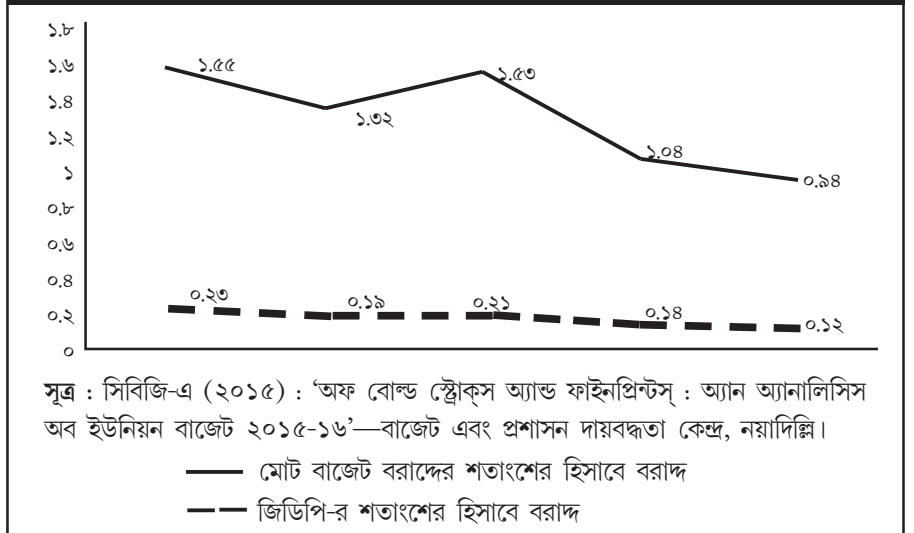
১.৮
১.৬
১.৪
১.২
১
০.৮
০.৬
০.৪
০.২
০

১.৫৫
১.৩২
১.৫৩
১.০৪
০.৯৪

০.২৩
০.১৯
০.২১
০.১৪
০.১২

সূত্র : সিবিজি-এ (২০১৫) : 'অফ বোল্ড স্ট্রোক্‌স অ্যান্ড ফাইনপ্রিন্টস্ : অ্যান অ্যানালিসিস অব ইউনিয়ন বাজেট ২০১৫-১৬'—বাজেট এবং প্রশাসন দায়বদ্ধতা কেন্দ্র, নয়াদিল্লি।

মোট বাজেট বরাদ্দের শতাংশের হিসাবে বরাদ্দ
জিডিপি-র শতাংশের হিসাবে বরাদ্দ